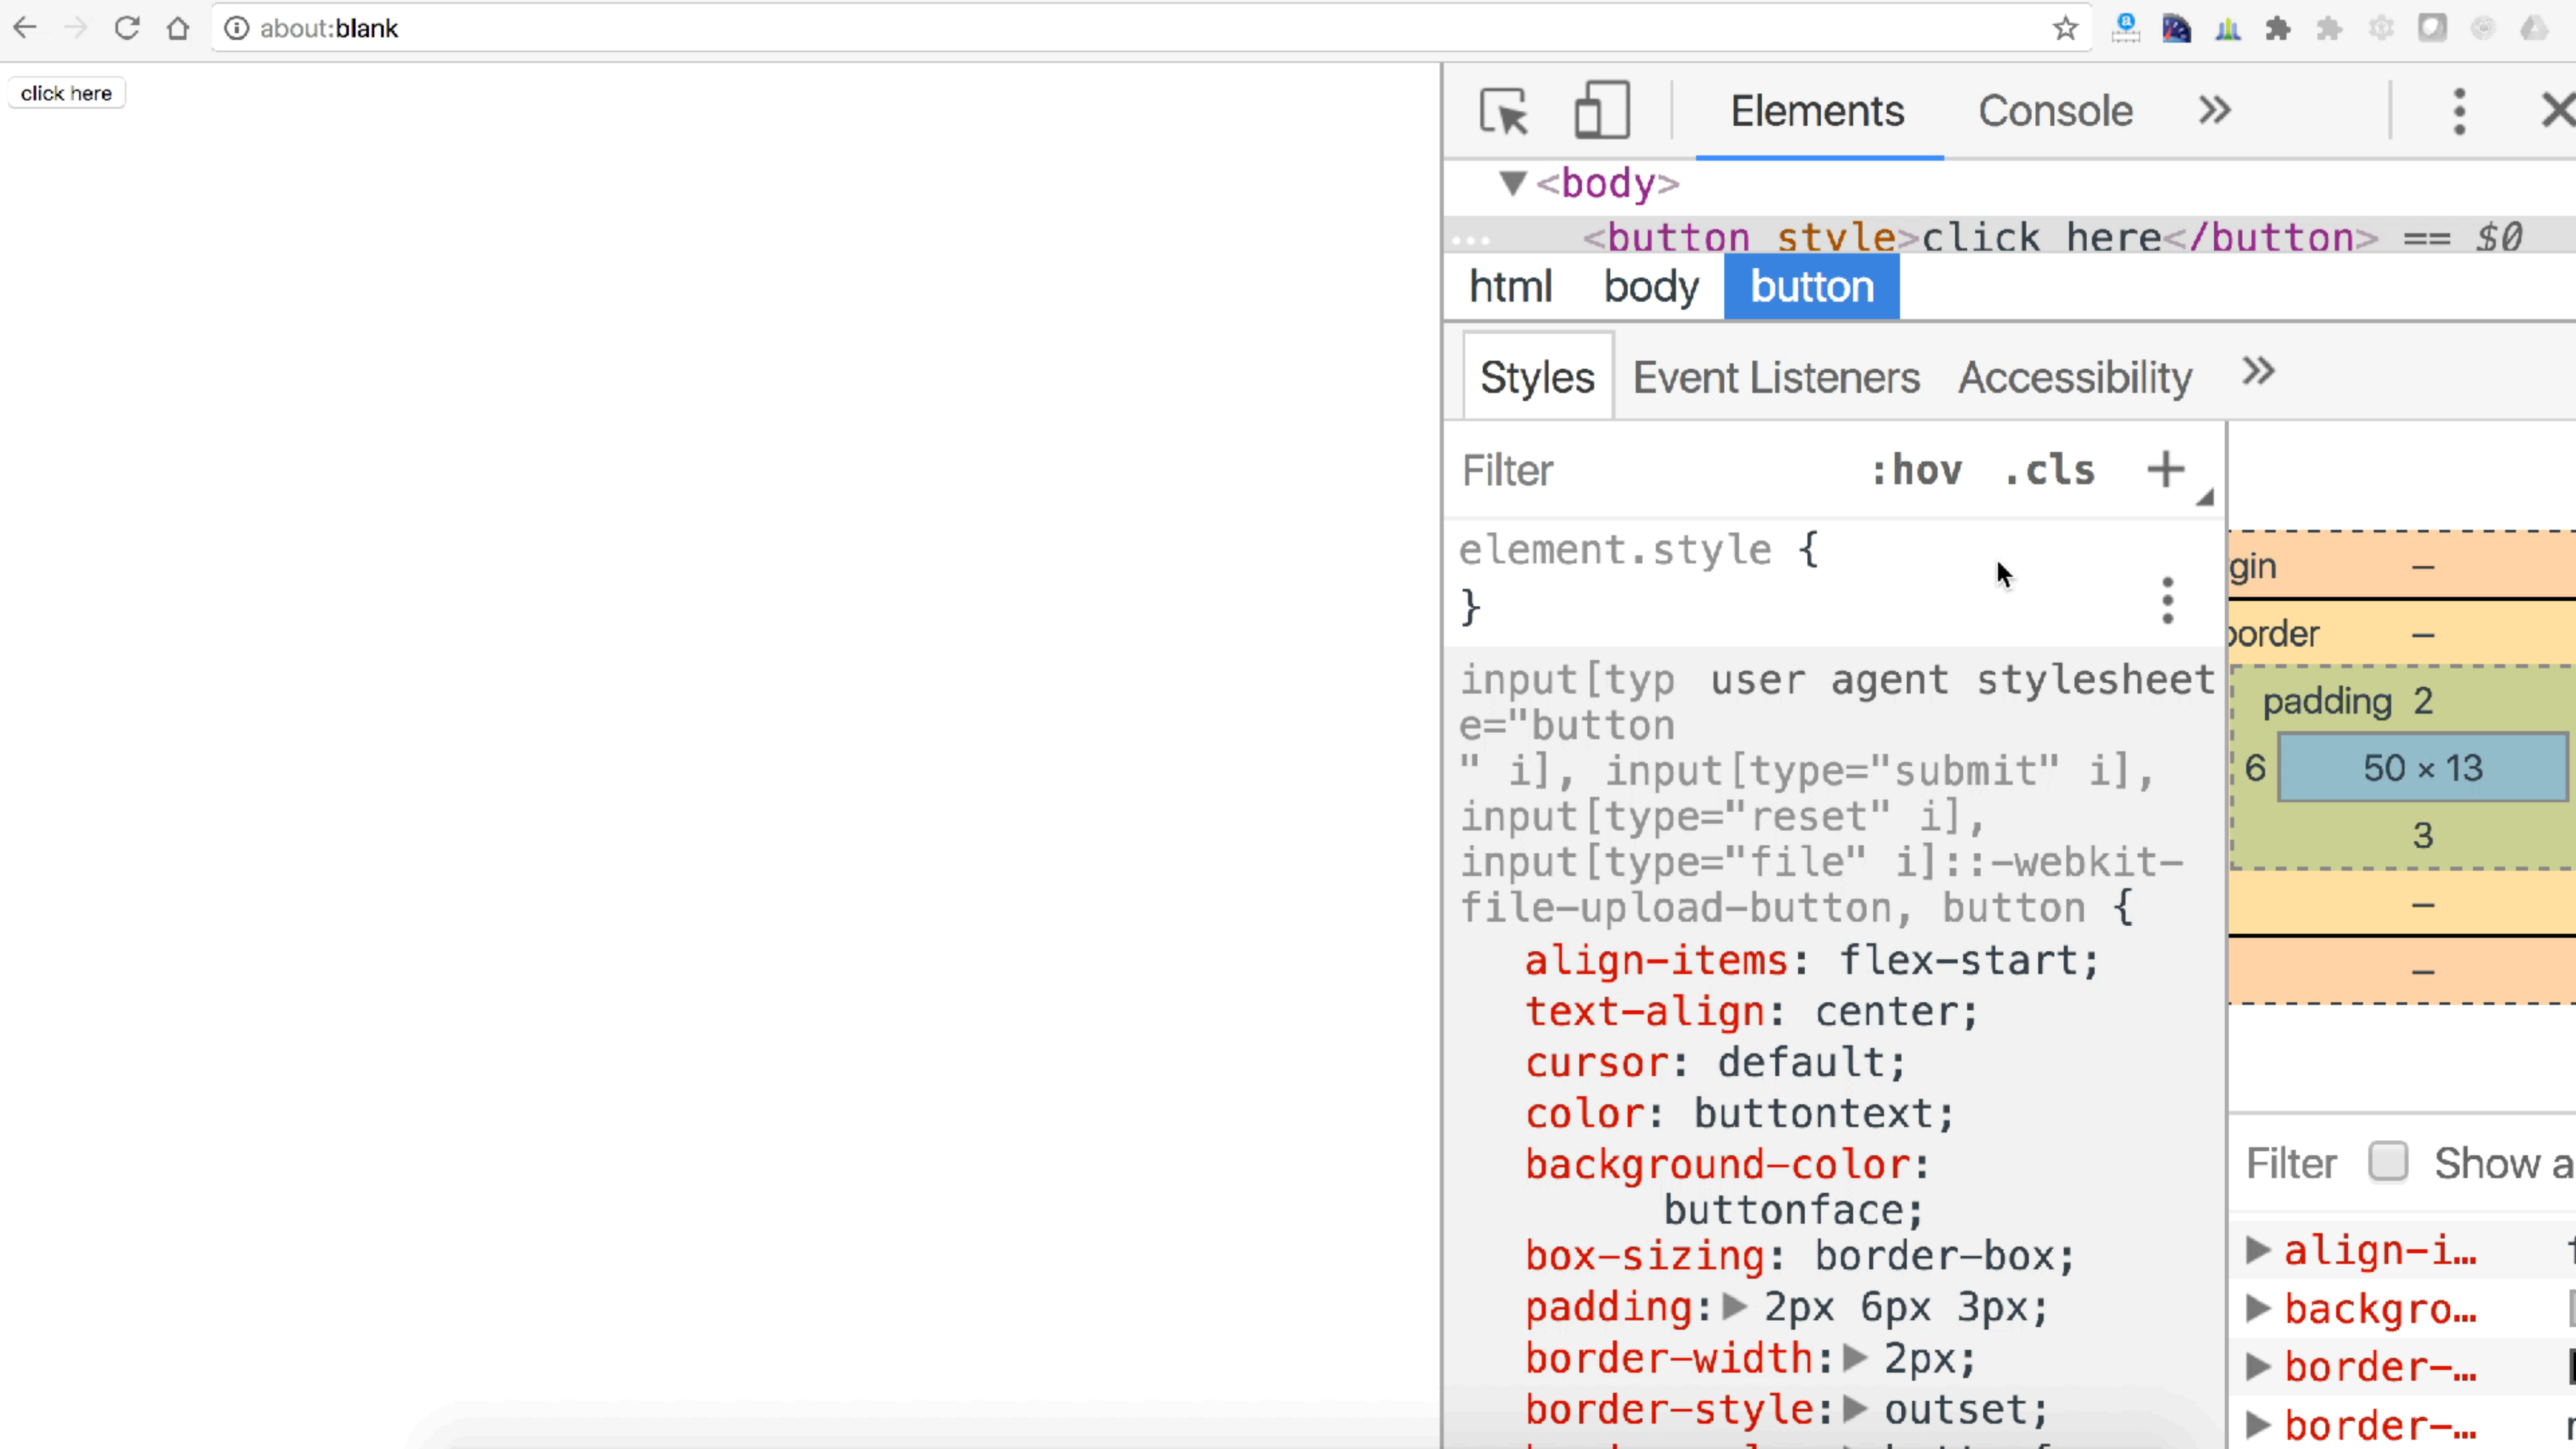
about:blank

click here

Elements Console »

▼<body>
<button style>click here</button> == $0

html body button

Styles Event Listeners Accessibility »

Filter :hov .cls +

element.style {
}

input[type="button" i], input[type="submit" i], input[type="reset" i], input[type="file" i]::-webkit-file-upload-button, button { user agent stylesheet
align-items: flex-start;
text-align: center;
cursor: default;
color: buttontext;
background-color: buttonface;
box-sizing: border-box;
padding: ▶ 2px 6px 3px;
border-width: ▶ 2px;
border-style: ▶ outset;

gin –
order –
padding 2
6 50 × 13
3
–
–

Filter Show a
▶ align-i…
▶ backgro…
▶ border-…
▶ border-…